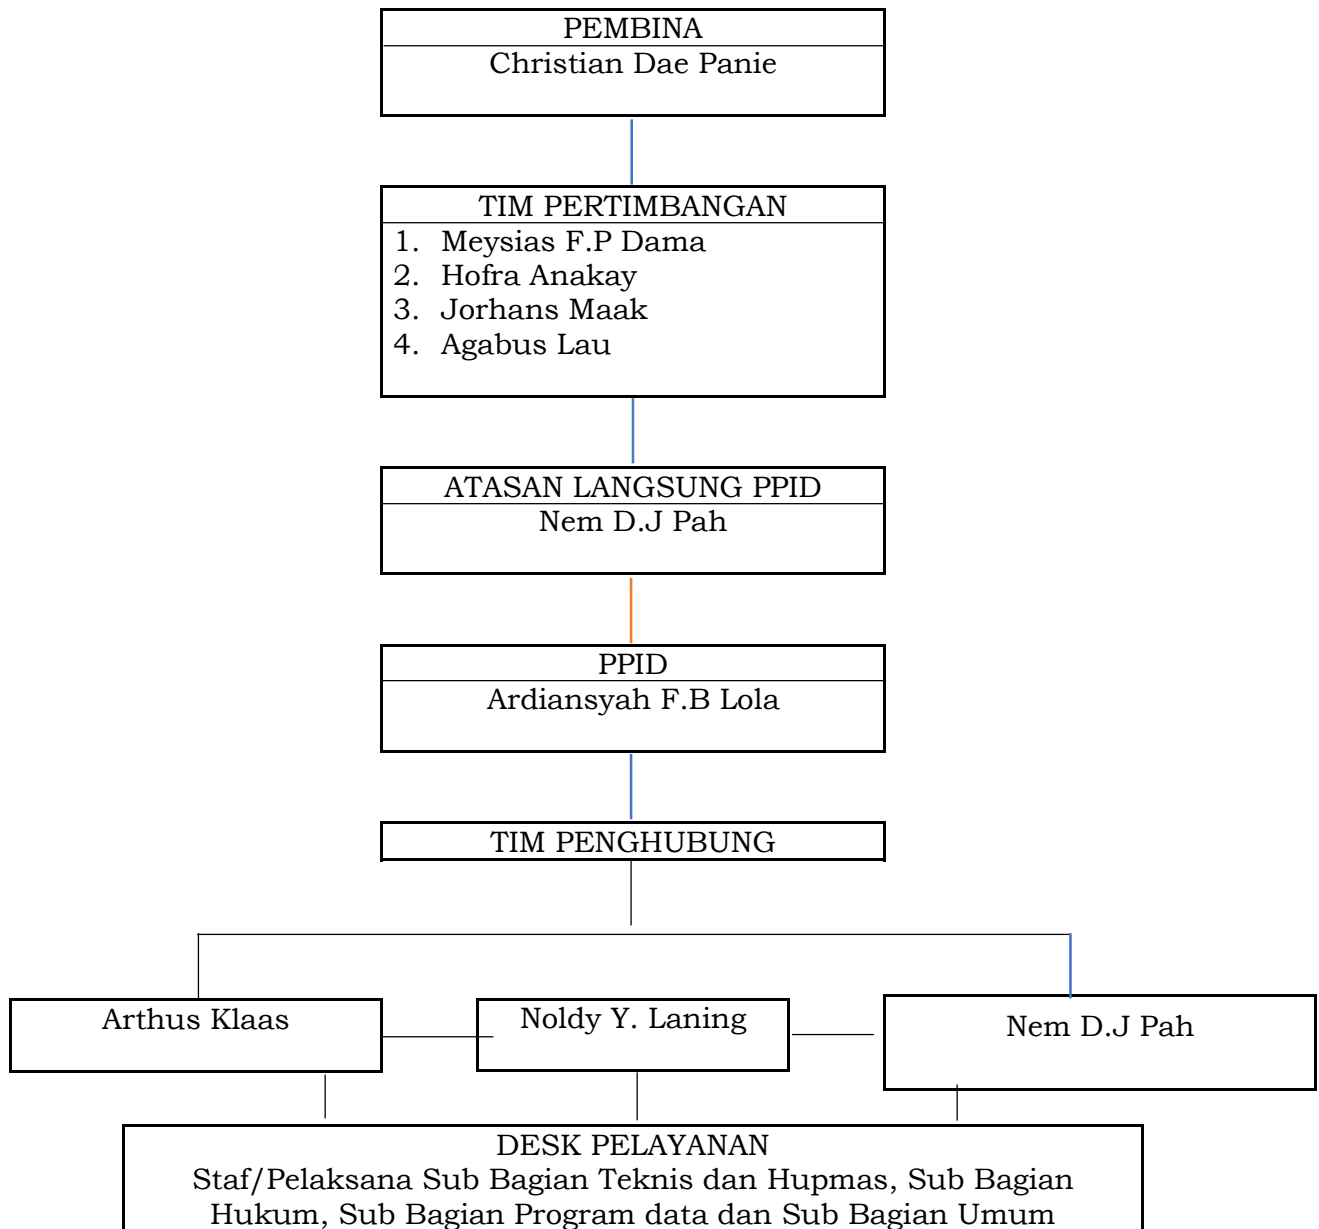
PEMBINA
Christian Dae Panie

TIM PERTIMBANGAN
1. Meysias F.P Dama
2. Hofra Anakay
3. Jorhans Maak
4. Agabus Lau

ATASAN LANGSUNG PPID
Nem D.J Pah

PPID
Ardiansyah F.B Lola

TIM PENGHUBUNG

Arthus Klaas

Noldy Y. Laning

Nem D.J Pah

DESK PELAYANAN
Staf/Pelaksana Sub Bagian Teknis dan Hupmas, Sub Bagian Hukum, Sub Bagian Program data dan Sub Bagian Umum